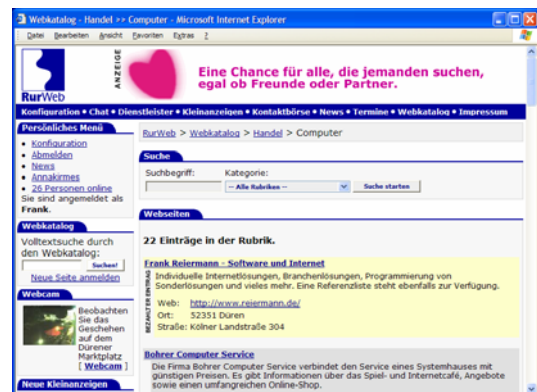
Webkatalog - Handel >> Computer - Microsoft Internet Explorer

Datei Bearbeiten Ansicht Favoriten Extras ?

RurWeb

ANZEIGE

Eine Chance für alle, die jemanden suchen, egal ob Freunde oder Partner.

Konfiguration • Chat • Dienstleister • Kleinanzeigen • Kontaktbörse • News • Termine • Webkatalog • Impressum

Persönliches Menü

• Konfiguration
• Abmelden
• News
• Annakirmes
• 26 Personen online

Sie sind angemeldet als Frank.

Webkatalog

Volltextsuche durch den Webkatalog:

Suchen!

Neue Seite anmelden

Webcam

Beobachten Sie das Geschehen auf dem Dürener Marktplatz
[ Webcam ]

Neue Kleinanzeigen

RurWeb > Webkatalog > Handel > Computer

Suche

Suchbegriff:

Kategorie:

-- Alle Rubriken --

Suche starten

Webseiten

22 Einträge in der Rubrik.

Frank Reiermann - Software und Internet

BEZAHLTER EINTRAG

Individuelle Internetlösungen, Branchenlösungen, Programmierung von Sonderlösungen und vieles mehr. Eine Referenzliste steht ebenfalls zur Verfügung.

Web: http://www.reiermann.de/
Ort: 52351 Düren
Straße: Kölner Landstraße 304

Bohrer Computer Service

Die Firma Bohrer Computer Service verbindet den Service eines Systemhauses mit günstigen Preisen. Es gibt Informationen über das Spiel- und Internetcafé, Angebote sowie einen umfangreichen Online-Shop.